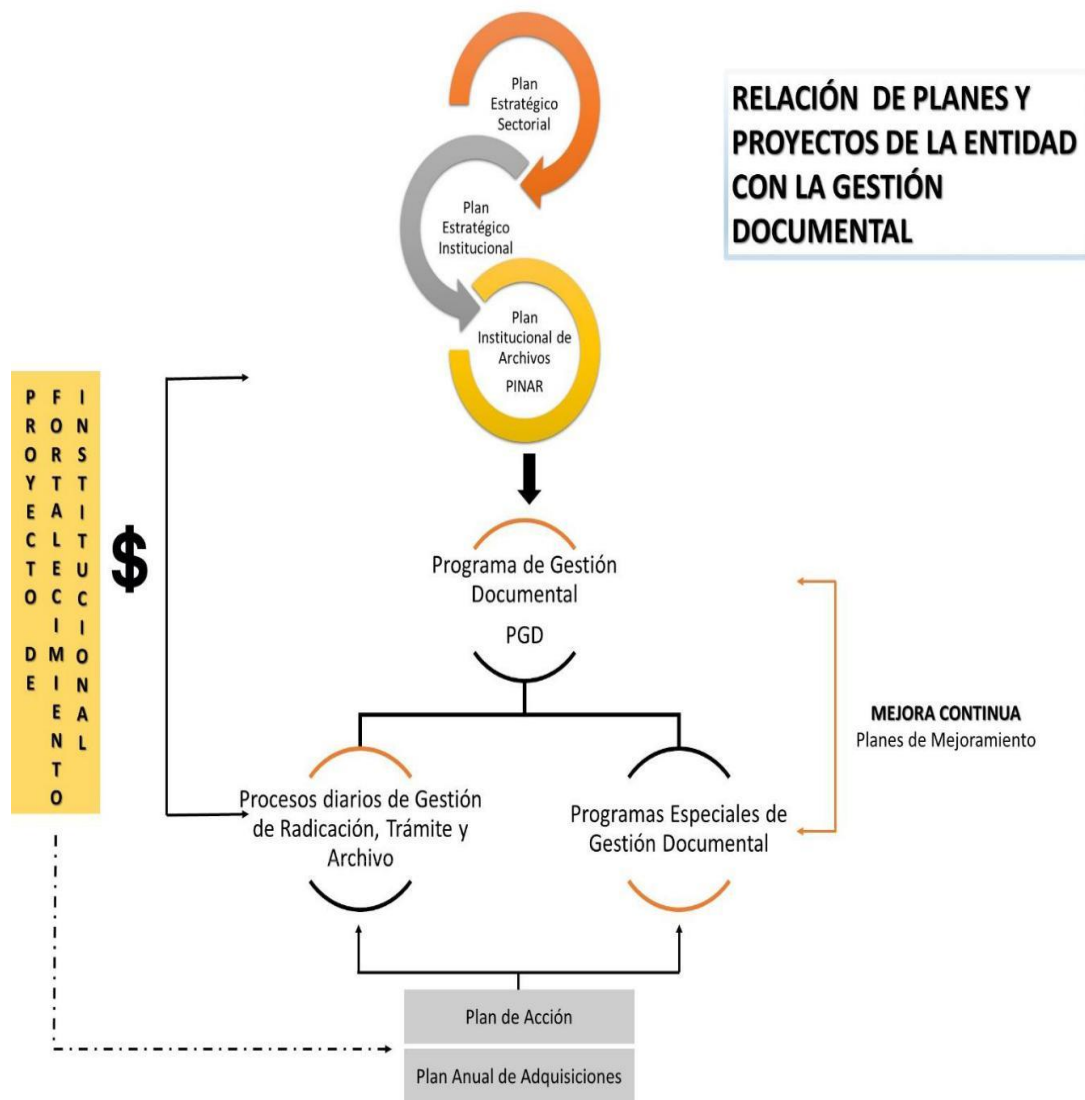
RELACIÓN DE PLANES Y PROYECTOS DE LA ENTIDAD CON LA GESTIÓN DOCUMENTAL

Plan Estratégico Sectorial

Plan Estratégico Institucional

Plan Institucional de Archivos PINAR

PROYECTO DE FORTALECIMIENTO INSTITUCIONAL

$

Programa de Gestión Documental

PGD

MEJORA CONTINUA
Planes de Mejoramiento

Procesos diarios de Gestión de Radicación, Trámite y Archivo

Programas Especiales de Gestión Documental

Plan de Acción

Plan Anual de Adquisiciones